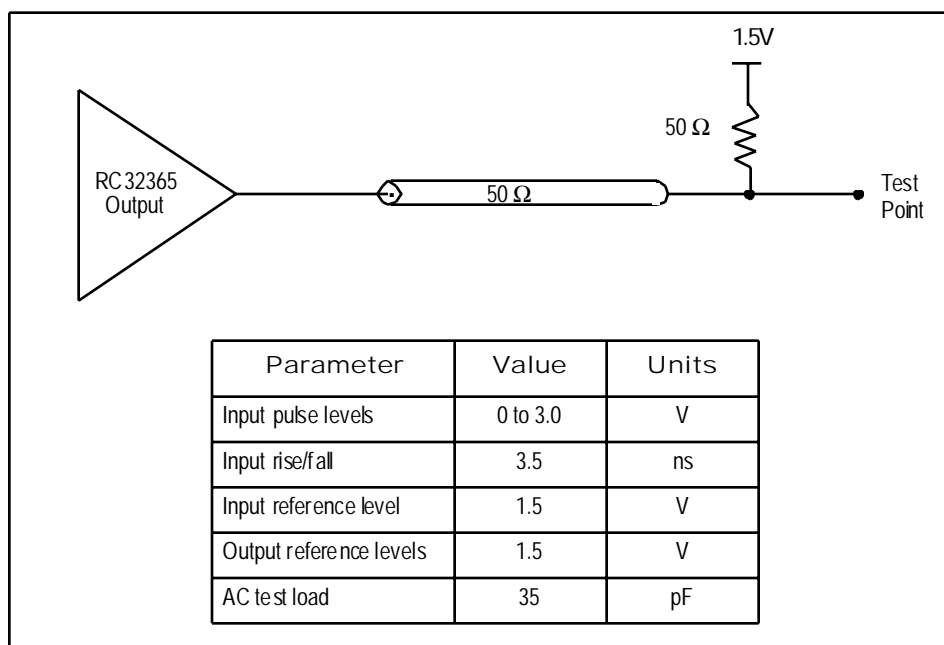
1.5V

50 Ω

RC32365 Output

50 Ω

Test Point

| Parameter | Value | Units |
|---|---|---|
| Input pulse levels | 0 to 3.0 | V |
| Input rise/fall | 3.5 | ns |
| Input reference level | 1.5 | V |
| Output reference levels | 1.5 | V |
| AC test load | 35 | pF |